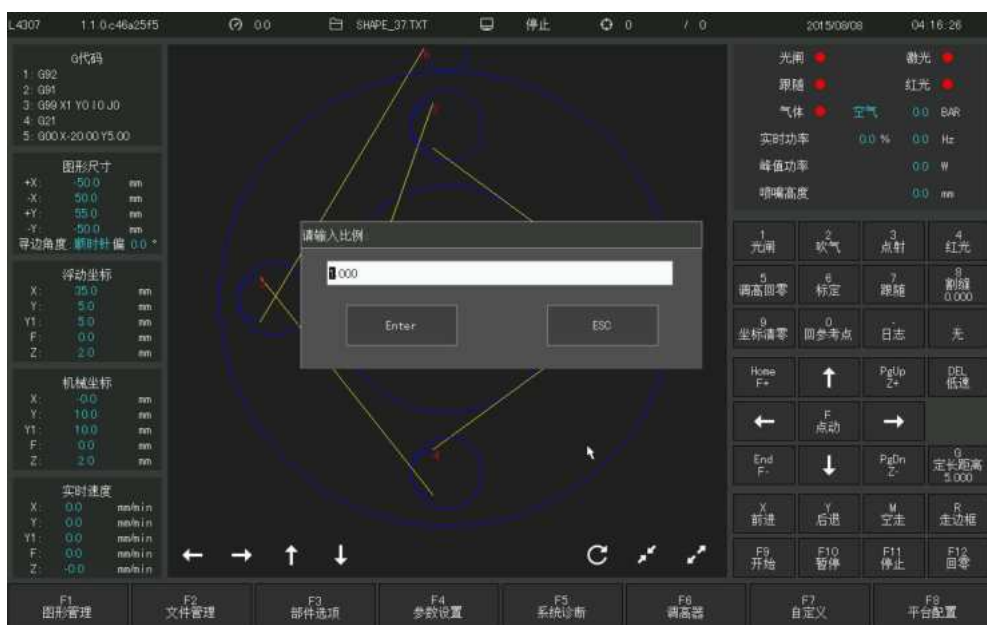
L4307 1.1.0.c46a25f5 0.0 SHAPE_37.TXT 停止 0 / 0 2015/08/08 04:16:26

G代码
1: G92
2: G91
3: G99 X1 Y0 I0 J0
4: G21
5: G00 X-20.00 Y5.00

图形尺寸
+X: 50.0 mm
-X: 50.0 mm
+Y: 55.0 mm
-Y: -50.0 mm
寻边角度 顺时针 偏 0.0 °

浮动坐标
X: 35.0 mm
Y: 5.0 mm
Y1: 5.0 mm
F: 0.0 mm
Z: 2.0 mm

机械坐标
X: -0.0 mm
Y: 10.0 mm
Y1: 10.0 mm
F: 0.0 mm
Z: 2.0 mm

实时速度
X: 0.0 mm/min
Y: 0.0 mm/min
Y1: 0.0 mm/min
F: 0.0 mm/min
Z: -0.0 mm/min

请输入比例
1.000
Enter
ESC

光闸 激光
跟随 红光
气体 空气 0.0 BAR
实时功率 0.0 % 0.0 Hz
峰值功率 0.0 W
喷嘴高度 0.0 mm

1 光闸
2 吹气
3 点射
4 红光
5 调高回零
6 标定
7 跟随
8 割缝 0.000
9 坐标清零
0 回参考点
. 日志
无
Home F+
PgUp Z+
DEL 低速
F 点动
End F-
PgDn Z-
G 定长距离 5.000
X 前进
Y 后退
M 空走
R 走边框
F9 开始
F10 暂停
F11 停止
F12 回零

F1 图形管理
F2 文件管理
F3 部件选项
F4 参数设置
F5 系统诊断
F6 调高器
F7 自定义
F8 平台配置